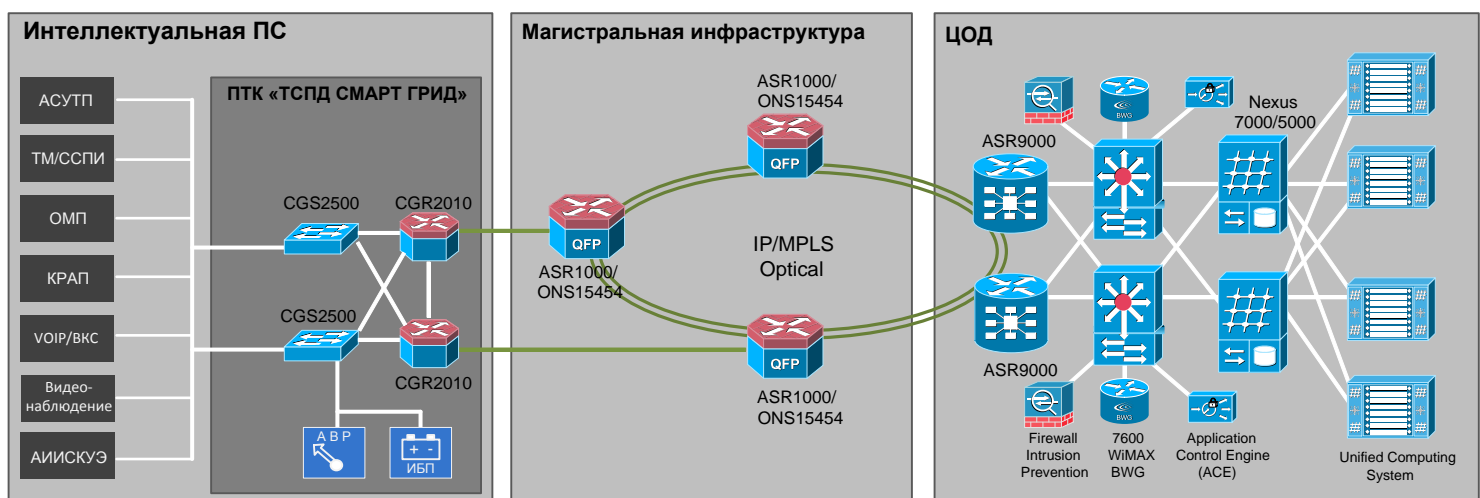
Интеллектуальная ПС

ПТК «ТСПД СМАРТ ГРИД»

АСУТП

ТМ/ССПИ

ОМП

КРАП

VOIP/ВКС

Видео-наблюдение

АИИСКУЭ

CGS2500

CGR2010

CGS2500

CGR2010

А В Р

+ -

ИБП

Магистральная инфраструктура

ASR1000/ ONS15454

QFP

QFP

ASR1000/ ONS15454

IP/MPLS Optical

QFP

ASR1000/ ONS15454

ЦОД

BWG

Nexus 7000/5000

ASR9000

ASR9000

BWG

Firewall Intrusion Prevention

7600 WiMAX BWG

Application Control Engine (ACE)

Unified Computing System